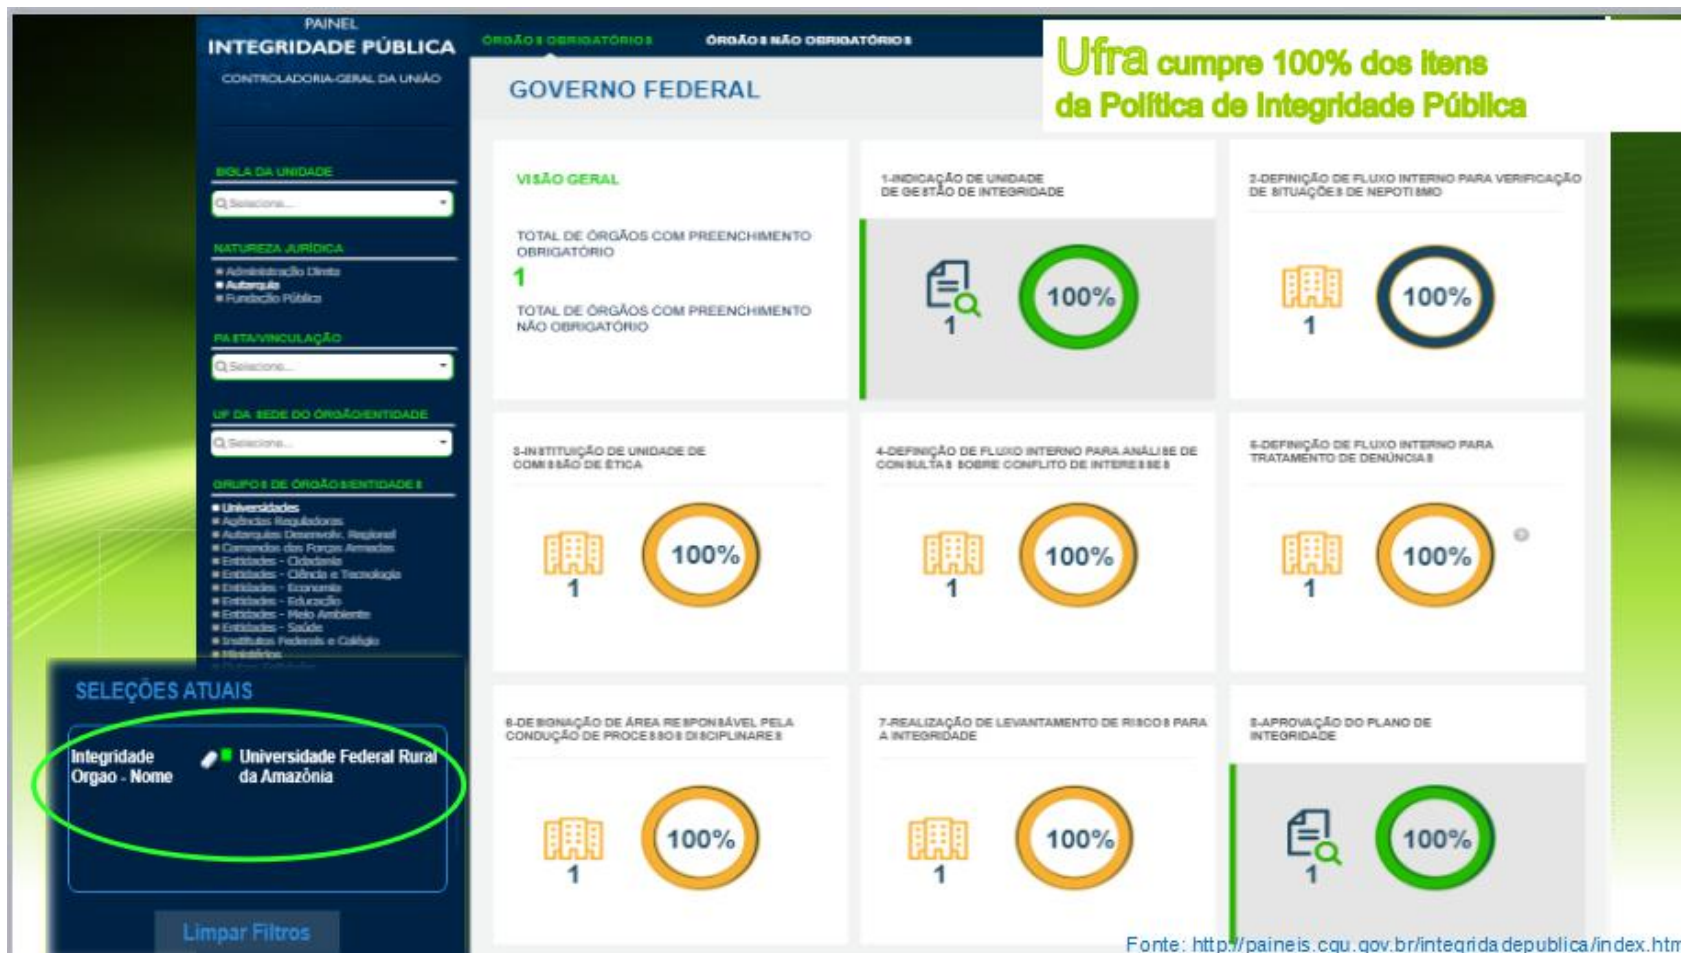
PAINEL
INTEGRIDADE PÚBLICA
CONTROLADORIA-GERAL DA UNIÃO

ÓRGÃOS OBRIGATÓRIOS
ÓRGÃOS NÃO OBRIGATÓRIOS

Ufra cumpre 100% dos itens da Política de Integridade Pública

GOVERNO FEDERAL

SIGLA DA UNIDADE
Selecione...

NATUREZA JURÍDICA
Administração Direta
Autarquia
Fundação Pública

PASTA/VINCULAÇÃO
Selecione...

UF DA SEDE DO ÓRGÃO/ENTIDADE
Selecione...

GRUPOS DE ÓRGÃOS/ENTIDADES
Universidades
Agências Reguladoras
Autarquias Desenvolv. Regional
Comandos das Forças Armadas
Entidades - Cidadania
Entidades - Ciência e Tecnologia
Entidades - Economia
Entidades - Educação
Entidades - Meio Ambiente
Entidades - Saúde
Institutos Federais e Colégio
Ministérios
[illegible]

SELEÇÕES ATUAIS
Integridade Orgao - Nome
Universidade Federal Rural da Amazônia

Limpar Filtros

VISÃO GERAL
TOTAL DE ÓRGÃOS COM PREENCHIMENTO OBRIGATÓRIO
1
TOTAL DE ÓRGÃOS COM PREENCHIMENTO NÃO OBRIGATÓRIO

1-INDICAÇÃO DE UNIDADE DE GESTÃO DE INTEGRIDADE
1
100%

2-DEFINIÇÃO DE FLUXO INTERNO PARA VERIFICAÇÃO DE SITUAÇÕES DE NEPOTISMO
1
100%

3-INSTITUIÇÃO DE UNIDADE DE COMISSÃO DE ÉTICA
1
100%

4-DEFINIÇÃO DE FLUXO INTERNO PARA ANÁLISE DE CONSULTAS SOBRE CONFLITO DE INTERESSES
1
100%

5-DEFINIÇÃO DE FLUXO INTERNO PARA TRATAMENTO DE DENÚNCIAS
1
100%

6-DESIGNAÇÃO DE ÁREA RESPONSÁVEL PELA CONDUÇÃO DE PROCESSOS DISCIPLINARES
1
100%

7-REALIZAÇÃO DE LEVANTAMENTO DE RISCOS PARA A INTEGRIDADE
1
100%

8-APROVAÇÃO DO PLANO DE INTEGRIDADE
1
100%

Fonte: http://paineis.cgu.gov.br/integridadepublica/index.htm